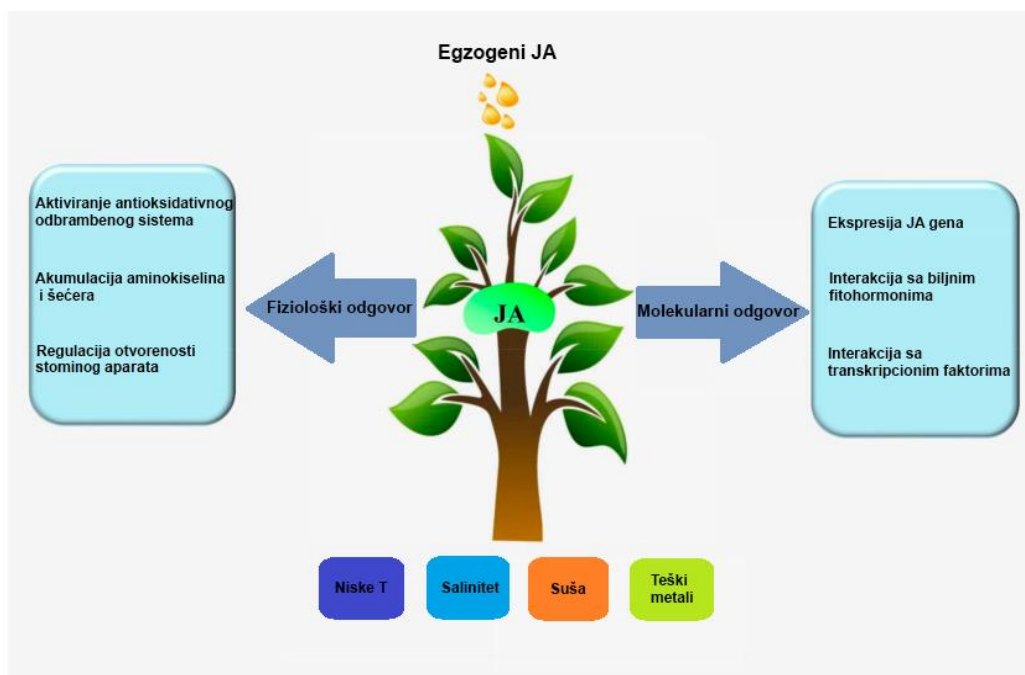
Egzogeni JA

Aktiviranje antioksidativnog odbrambenog sistema

Akumulacija aminokiselina i šećera

Regulacija otvorenosti stominog aparata

Fiziološki odgovor

JA

Molekularni odgovor

Ekspresija JA gena

Interakcija sa biljnim fitohormonima

Interakcija sa transkripcionim faktorima

Niske T

Salinitet

Suša

Teški metali